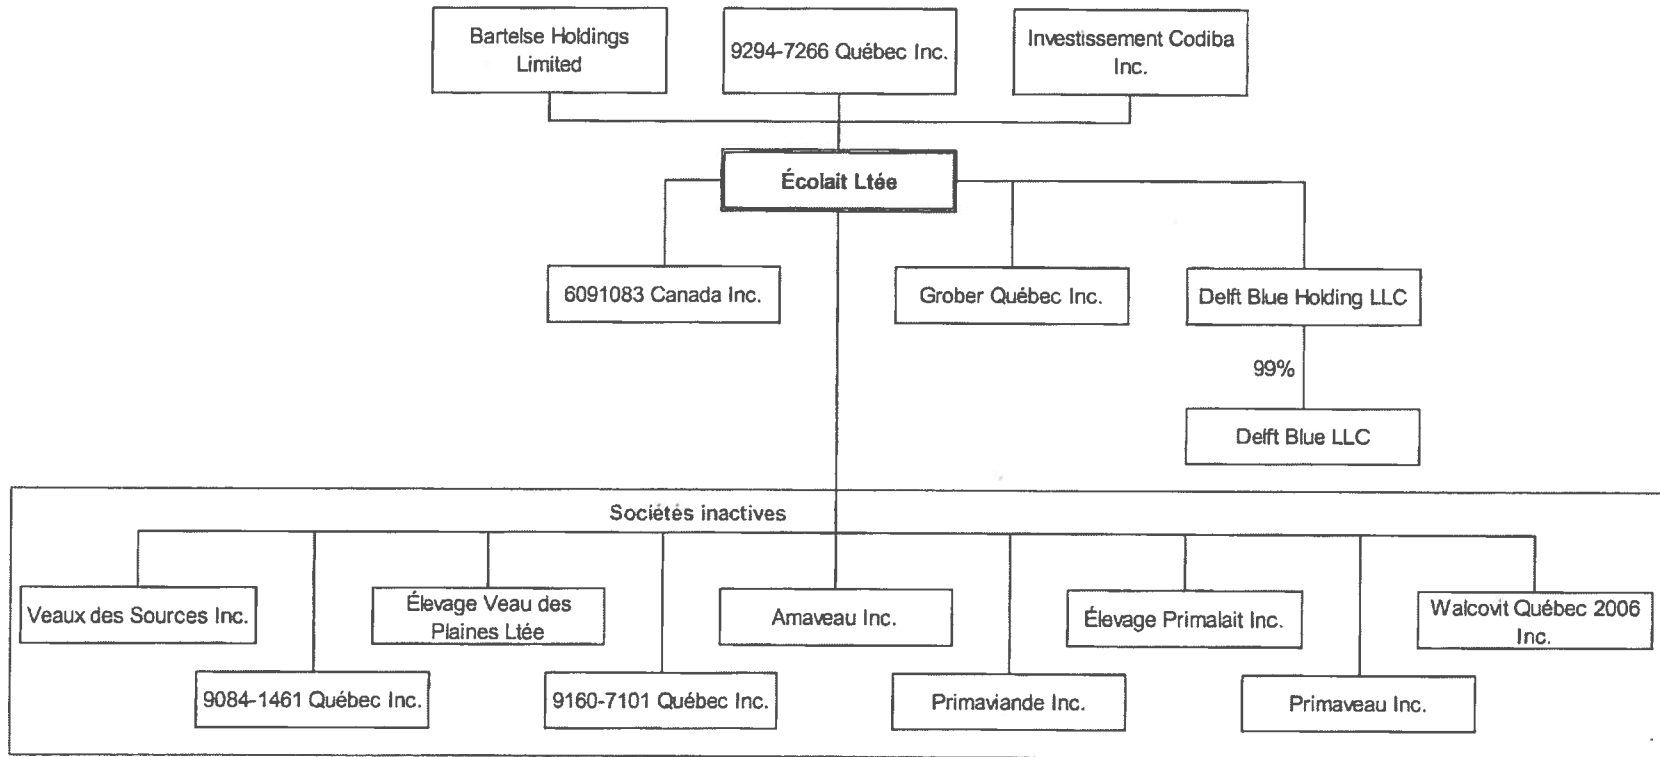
Bartelse Holdings Limited

9294-7266 Québec Inc.

Investissement Codiba Inc.

Écolait Ltée

6091083 Canada Inc.

Grober Québec Inc.

Delft Blue Holding LLC

99%

Delft Blue LLC

Sociétés inactives

Veaux des Sources Inc.

Élevage Veau des Plaines Ltée

Amaveau Inc.

Élevage Primalait Inc.

Walcovit Québec 2006 Inc.

9084-1461 Québec Inc.

9160-7101 Québec Inc.

Primaviande Inc.

Primaveau Inc.